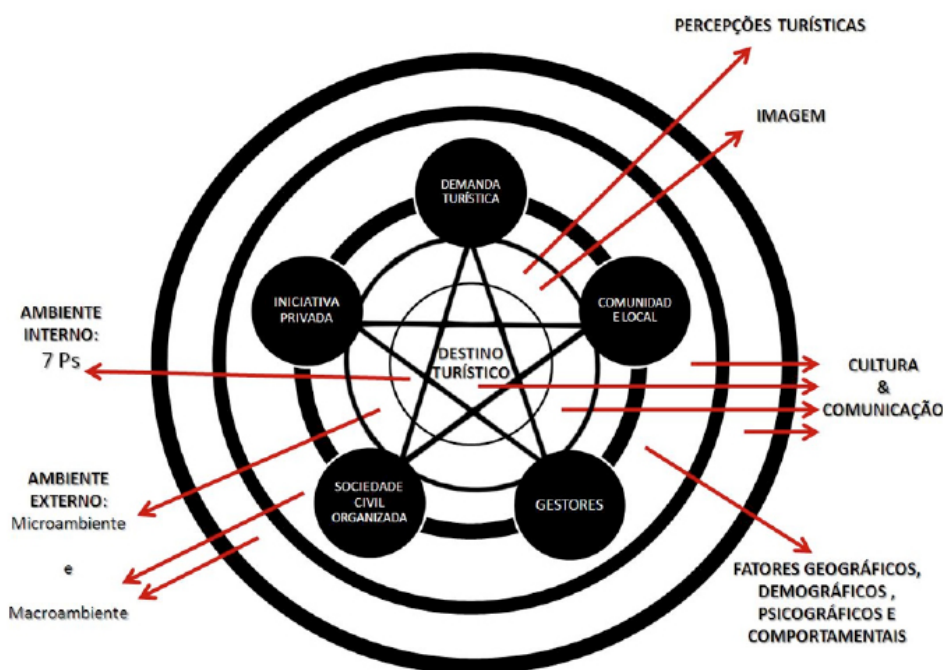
PERCEPÇÕES TURÍSTICAS

IMAGEM

DEMANDA TURÍSTICA

INICIATIVA PRIVADA

COMUNIDADE LOCAL

AMBIENTE INTERNO: 7 Ps

DESTINO TURÍSTICO

CULTURA & COMUNICAÇÃO

AMBIENTE EXTERNO: Microambiente

e

Macroambiente

SOCIEDADE CIVIL ORGANIZADA

GESTORES

FATORES GEOGRÁFICOS, DEMOGRÁFICOS , PSICOGRÁFICOS E COMPORTAMENTAIS